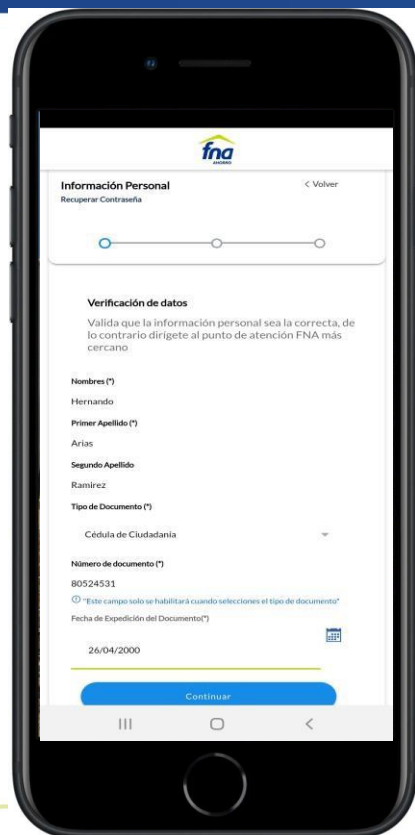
fna
AHORRO

Información Personal
Recuperar Contraseña

< Volver

Verificación de datos

Valida que la información personal sea la correcta, de lo contrario dirígete al punto de atención FNA más cercano

Nombres (*)
Hernando

Primer Apellido (*)
Arias

Segundo Apellido
Ramirez

Tipo de Documento (*)
Cédula de Ciudadanía

Número de documento (*)
80524531

"Este campo solo se habilitará cuando selecciones el tipo de documento"

Fecha de Expedición del Documento(*)
26/04/2000

Continuar